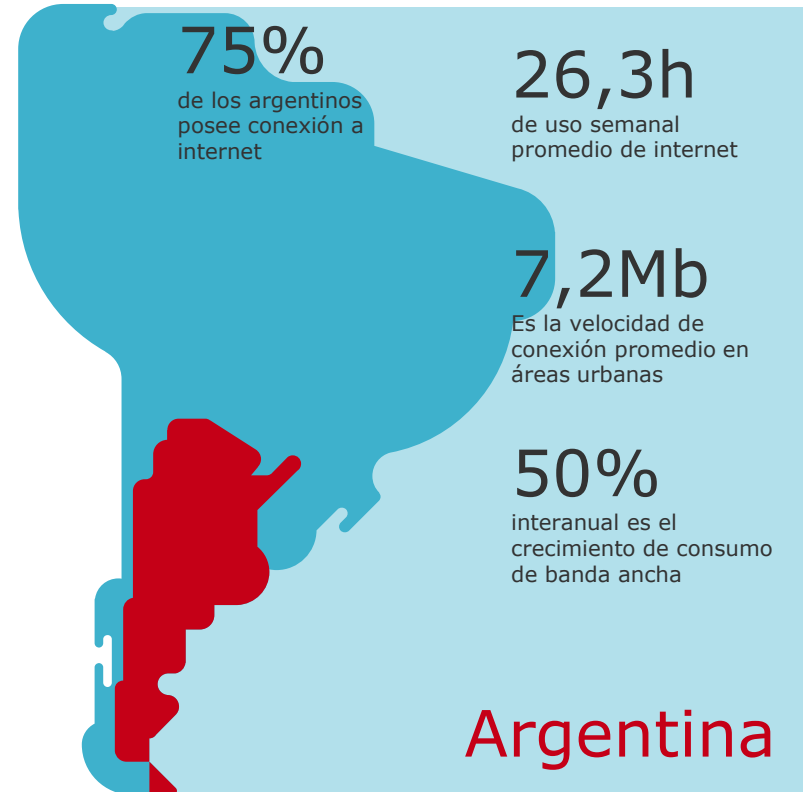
75%
de los argentinos posee conexión a internet

26,3h
de uso semanal promedio de internet

7,2Mb
Es la velocidad de conexión promedio en áreas urbanas

50%
interanual es el crecimiento de consumo de banda ancha

Argentina